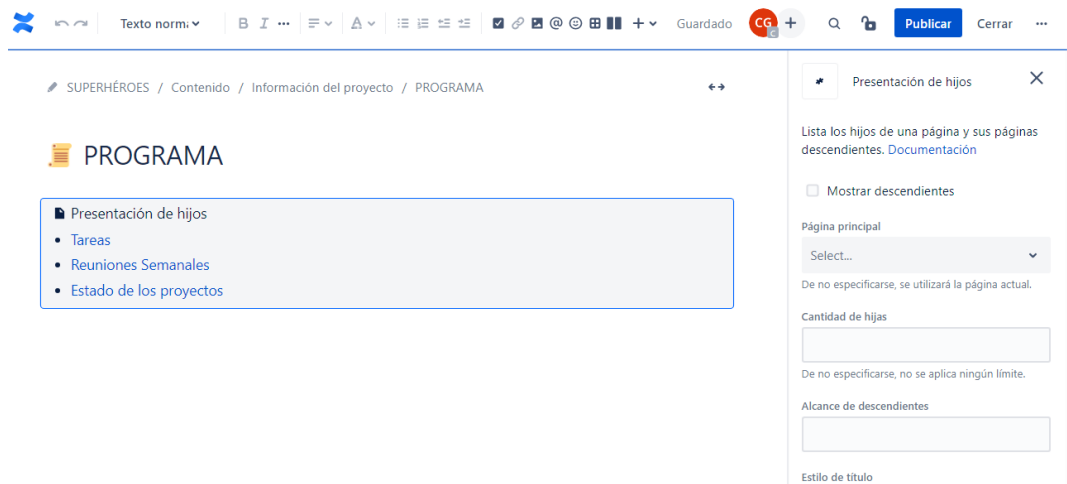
Texto norm:
B I ···
Guardado
CG
C
+
Publicar
Cerrar
···

SUPERHÉROES / Contenido / Información del proyecto / PROGRAMA

PROGRAMA

Presentación de hijos
- Tareas
- Reuniones Semanales
- Estado de los proyectos

Presentación de hijos

Lista los hijos de una página y sus páginas descendientes. Documentación

Mostrar descendientes

Página principal
Select...
De no especificarse, se utilizará la página actual.

Cantidad de hijas

De no especificarse, no se aplica ningún límite.

Alcance de descendientes

Estilo de título